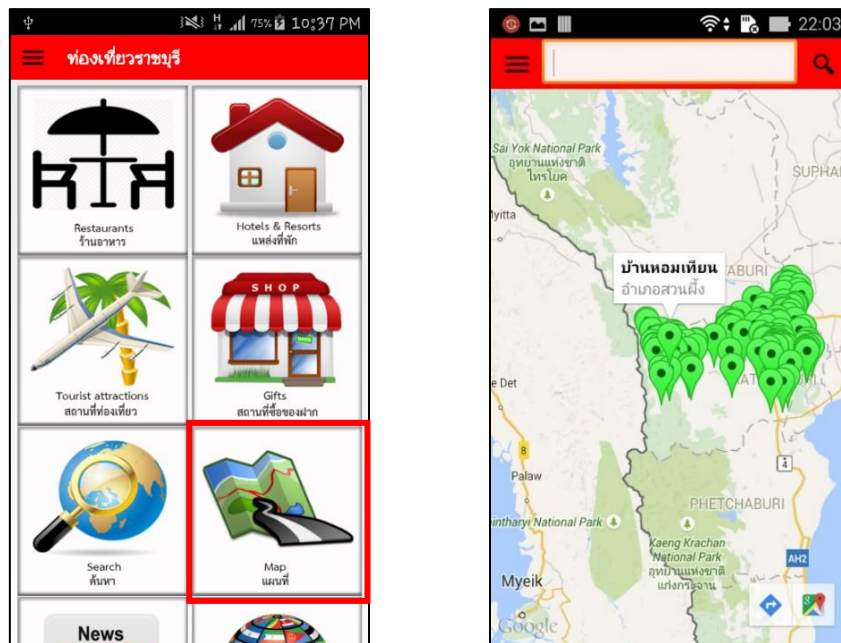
75% 10:37 PM

ท่องเที่ยวราชบุรี

Restaurants
ร้านอาหาร

Hotels & Resorts
แหล่งที่พัก

Tourist attractions
สถานที่ท่องเที่ยว

SHOP

Gifts
สถานที่ซื้อของฝาก

Search
ค้นหา

Map
แผนที่

News

22:03

Sai Yok National Park
อุทยานแห่งชาติ
ไทรโยค

SUPHAN

ABURI

บ้านหอมเทียน
อำเภอสวนผึ้ง

e Det

8

Palaw

4

PHETCHABURI

intharyi National Park

Kaeng Krachan
National Park
อุทยานแห่งชาติ
แก่งกระจาน

AH2

Myeik

Google